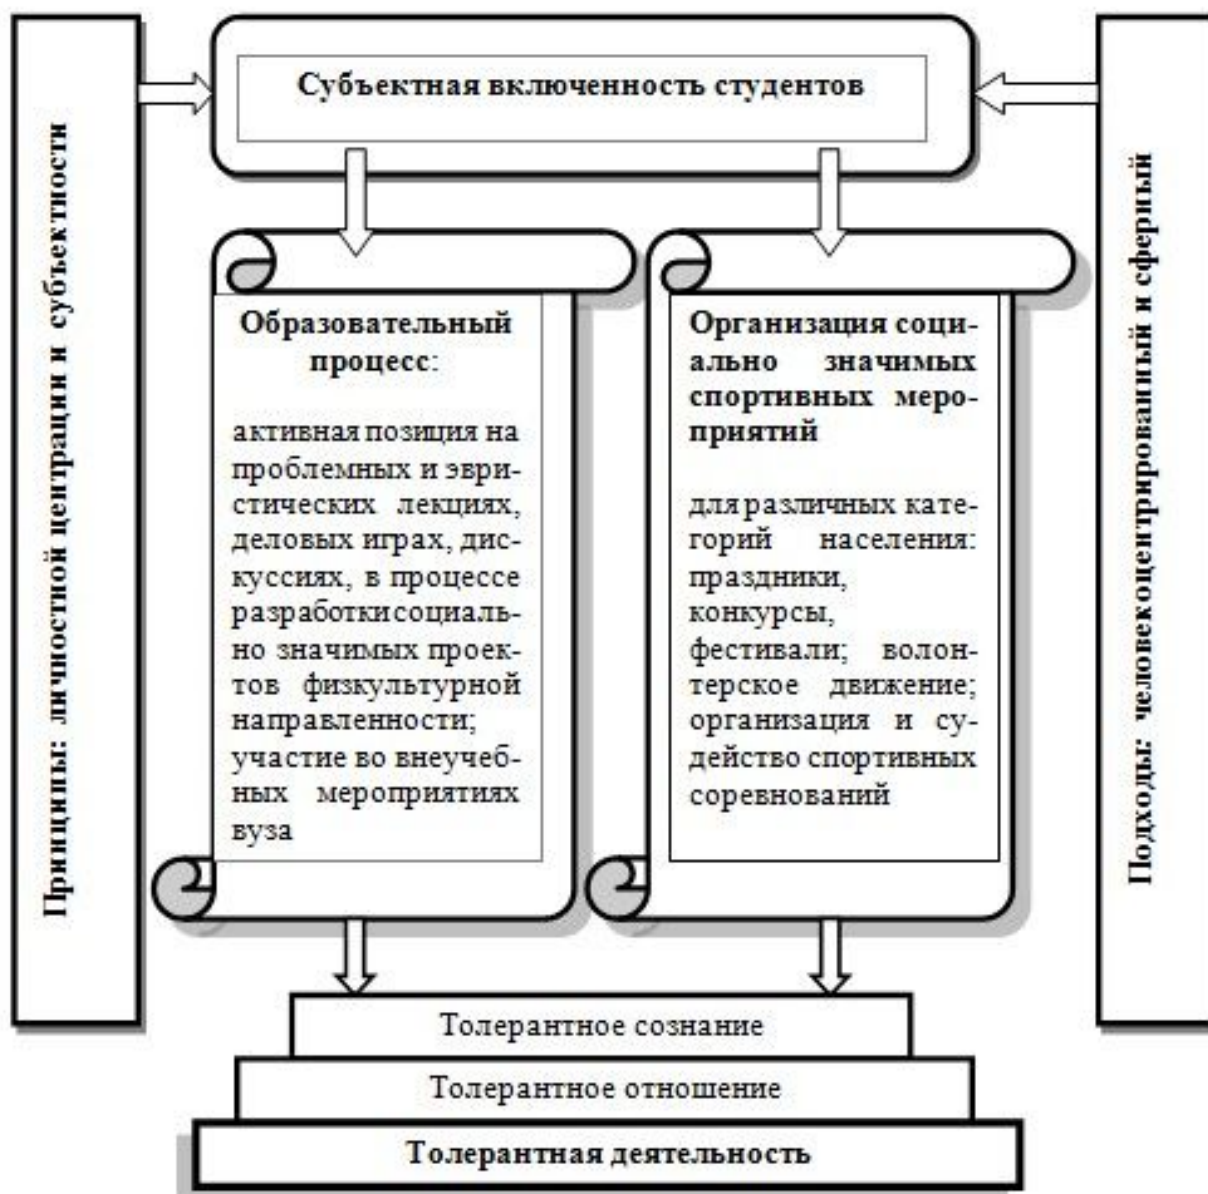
Принципы: личностной централизации и субъектности

Субъектная включенность студентов

Подходы: человекоцентрированный и сферный

Образовательный процесс:

активная позиция на проблемных и эвристических лекциях, деловых играх, дискуссиях, в процессе разработки социально значимых проектов физкультурной направленности; участие во внеучебных мероприятиях вуза

Организация социально значимых спортивных мероприятий

для различных категорий населения: праздники, конкурсы, фестивали; волонтерское движение; организация и судейство спортивных соревнований

Толерантное сознание

Толерантное отношение

Толерантная деятельность